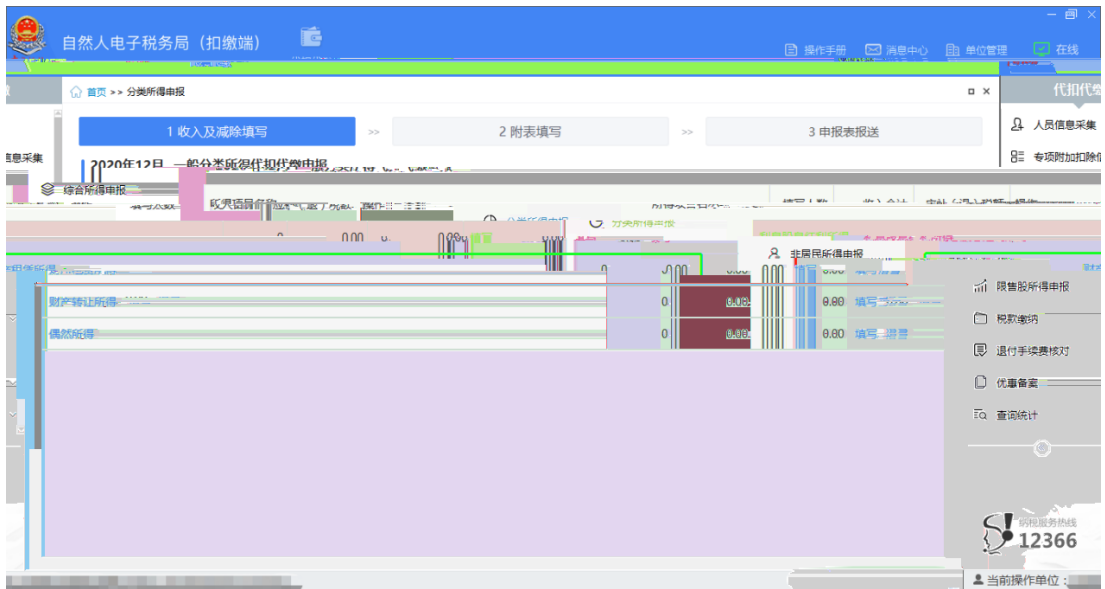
自然人电子税务局（扣缴端）

操作手册 消息中心 单位管理 在线

首页 >> 分类所得申报

1 收入及减除填写 >> 2 附表填写 >> 3 申报表报送

2020年12月 一般分类所得代扣代缴申报

综合所得申报

分类所得申报

非居民所得申报

代扣代缴

人员信息采集

专项附加扣除信息

财产转让所得 0 0.00 0.00 填写

偶然所得 0 0.00 0.00 填写

限售股所得申报

税款缴纳

退付手续费核对

优惠备案

查询统计

纳税服务热线 12366

当前操作单位：